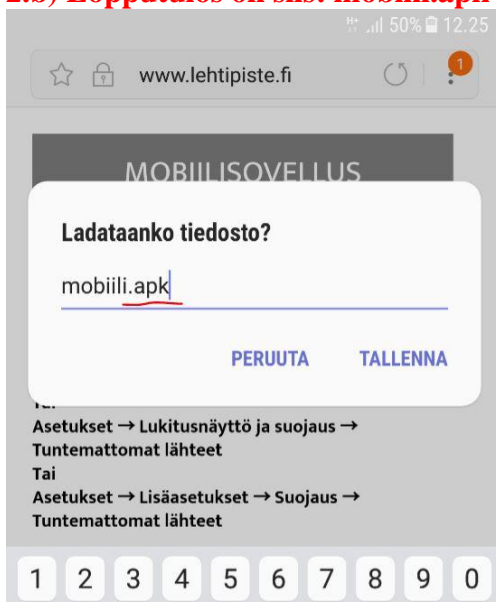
2.b) Loppuliitos on siis: mobiili.apk

50% 12.25

www.lehtipiste.fi

1

MOBIILISOVELLUS

Ladataanko tiedosto?

mobiili.apk

PERUUTA TALLENNA

Tai
Asetukset → Lukitusnäyttö ja suojaus → Tuntemattomat lähteet
Tai
Asetukset → Lisäasetukset → Suojaus → Tuntemattomat lähteet

1 2 3 4 5 6 7 8 9 0